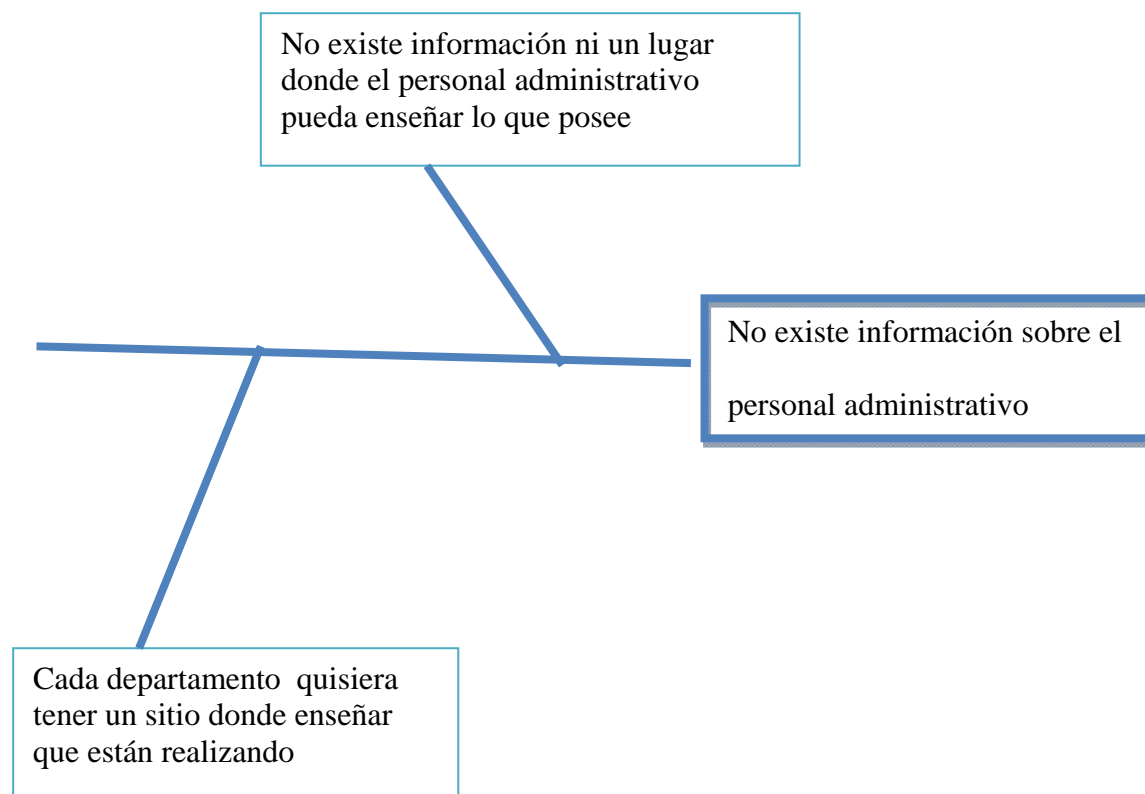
No existe información ni un lugar donde el personal administrativo pueda enseñar lo que posee

No existe información sobre el personal administrativo

Cada departamento quisiera tener un sitio donde enseñar que están realizando